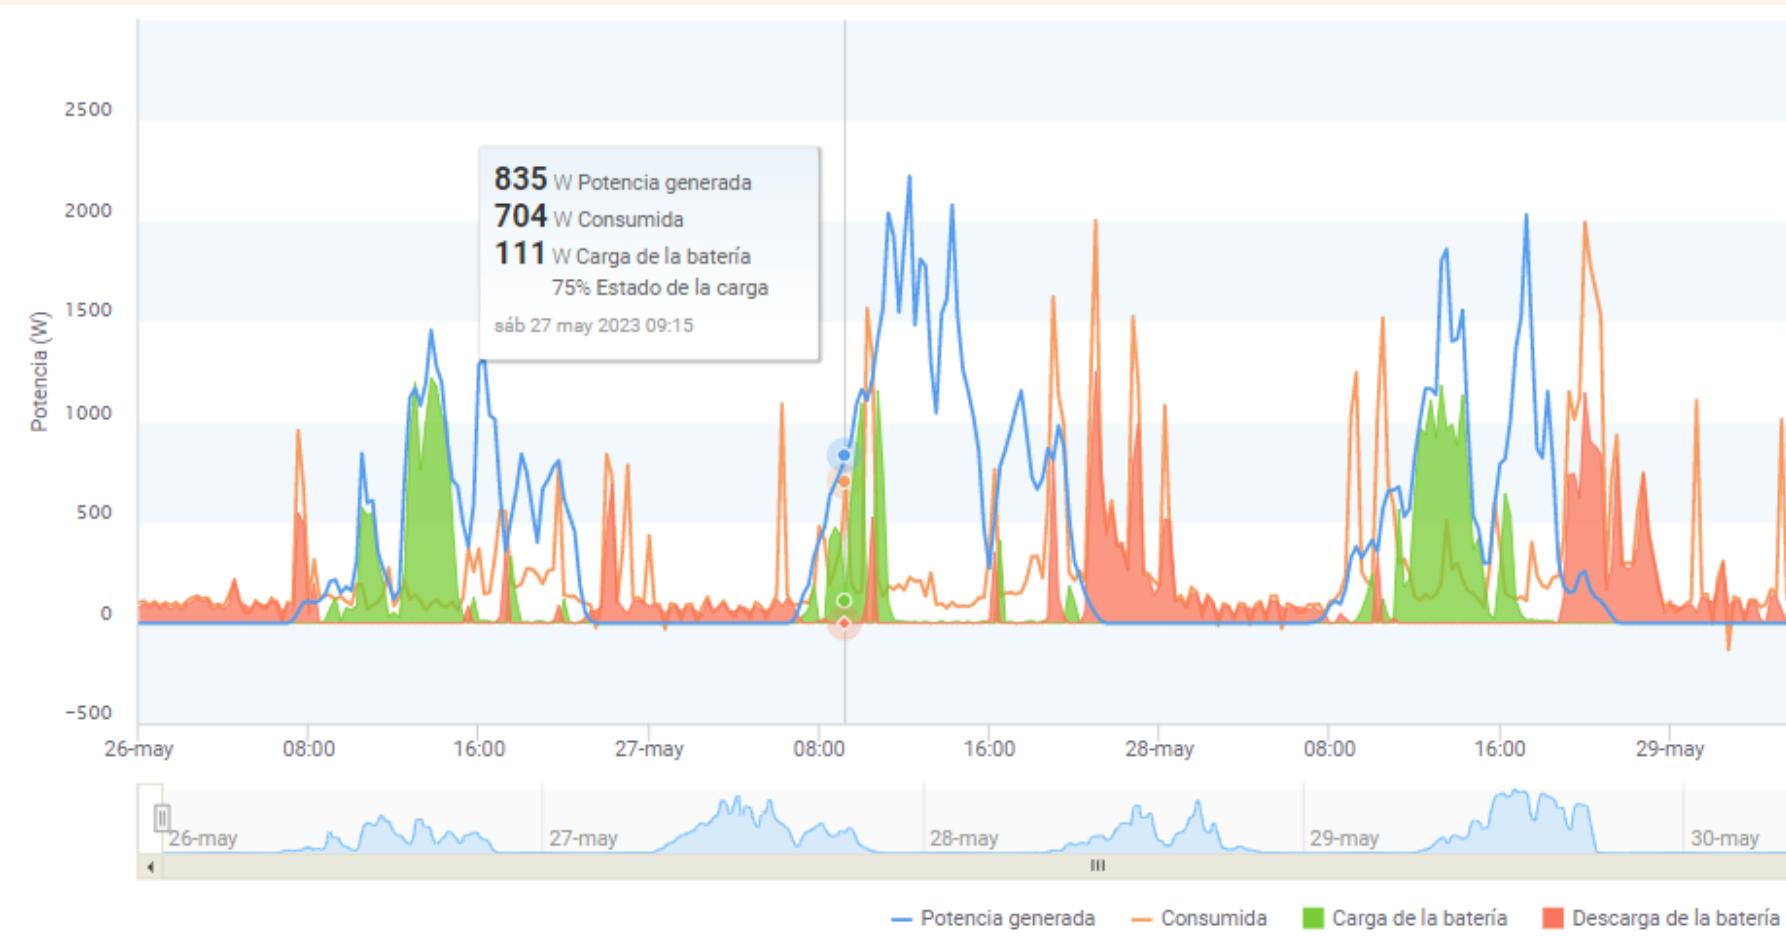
835 W Potencia generada
704 W Consumida
111 W Carga de la batería
75% Estado de la carga
sáb 27 may 2023 09:15

Potencia (W)

2500
2000
1500
1000
500
0
-500

26-may
08:00
16:00
27-may
08:00
16:00
28-may
08:00
16:00
29-may

26-may
27-may
28-may
29-may
30-may

Potencia generada
Consumida
Carga de la batería
Descarga de la batería